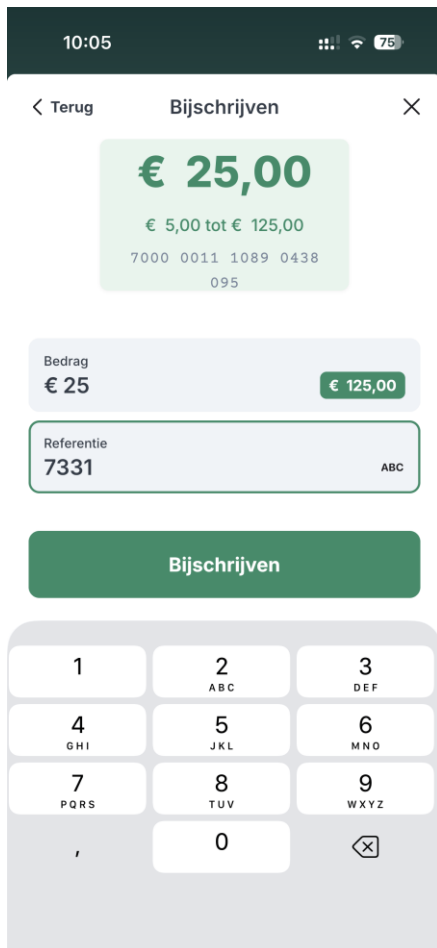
10:05

75

< Terug

Bijschrijven

× 

€ 25,00

€ 5,00 tot € 125,00

7000 0011 1089 0438 095

Bedrag

€ 25

€ 125,00

Referentie

7331

ABC

Bijschrijven

1

2
ABC

3
DEF

4
GHI

5
JKL

6
MNO

7
PQRS

8
TUV

9
WXYZ

,

0